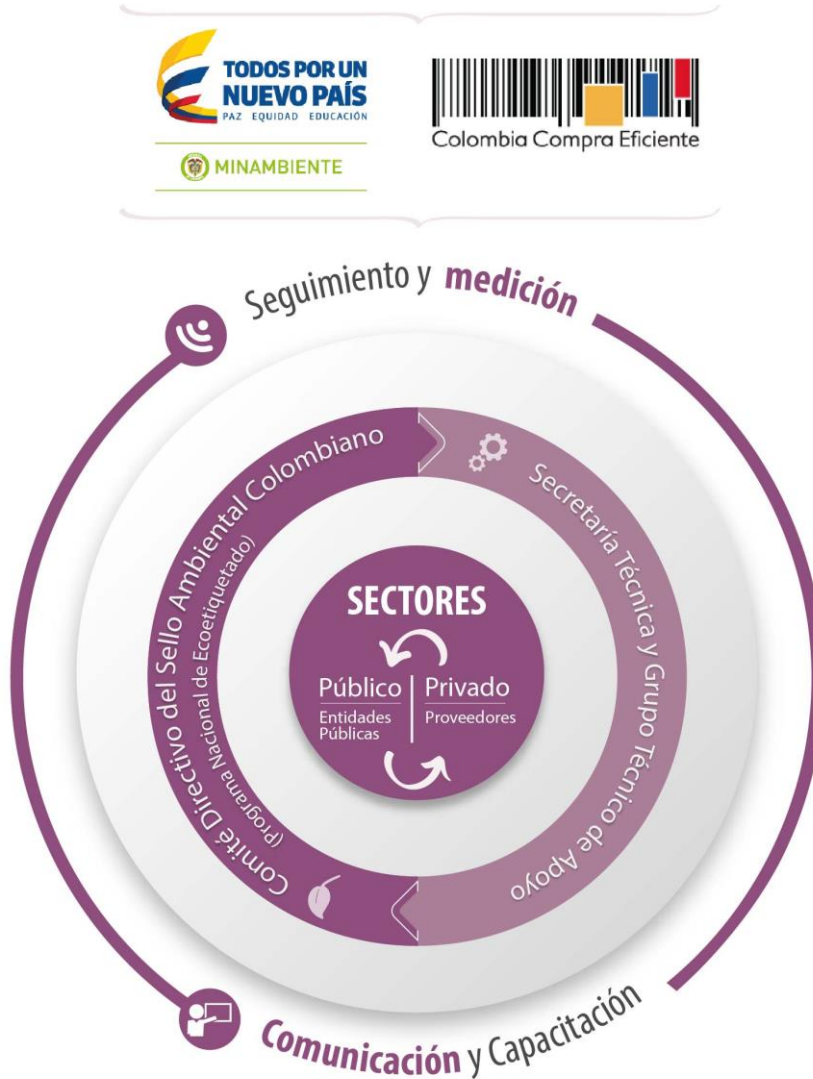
TODOS POR UN NUEVO PAÍS
PAZ EQUIDAD EDUCACIÓN
MINAMBIENTE

Colombia Compra Eficiente

Seguimiento y medición

Comité Directivo del Sello Ambiental Colombiano
(Programa Nacional de Ecoetiquetado)

Secretaría Técnica y Grupo Técnico de Apoyo

SECTORES
Público
Entidades Públicas
Privado
Proveedores

Comunicación y Capacitación